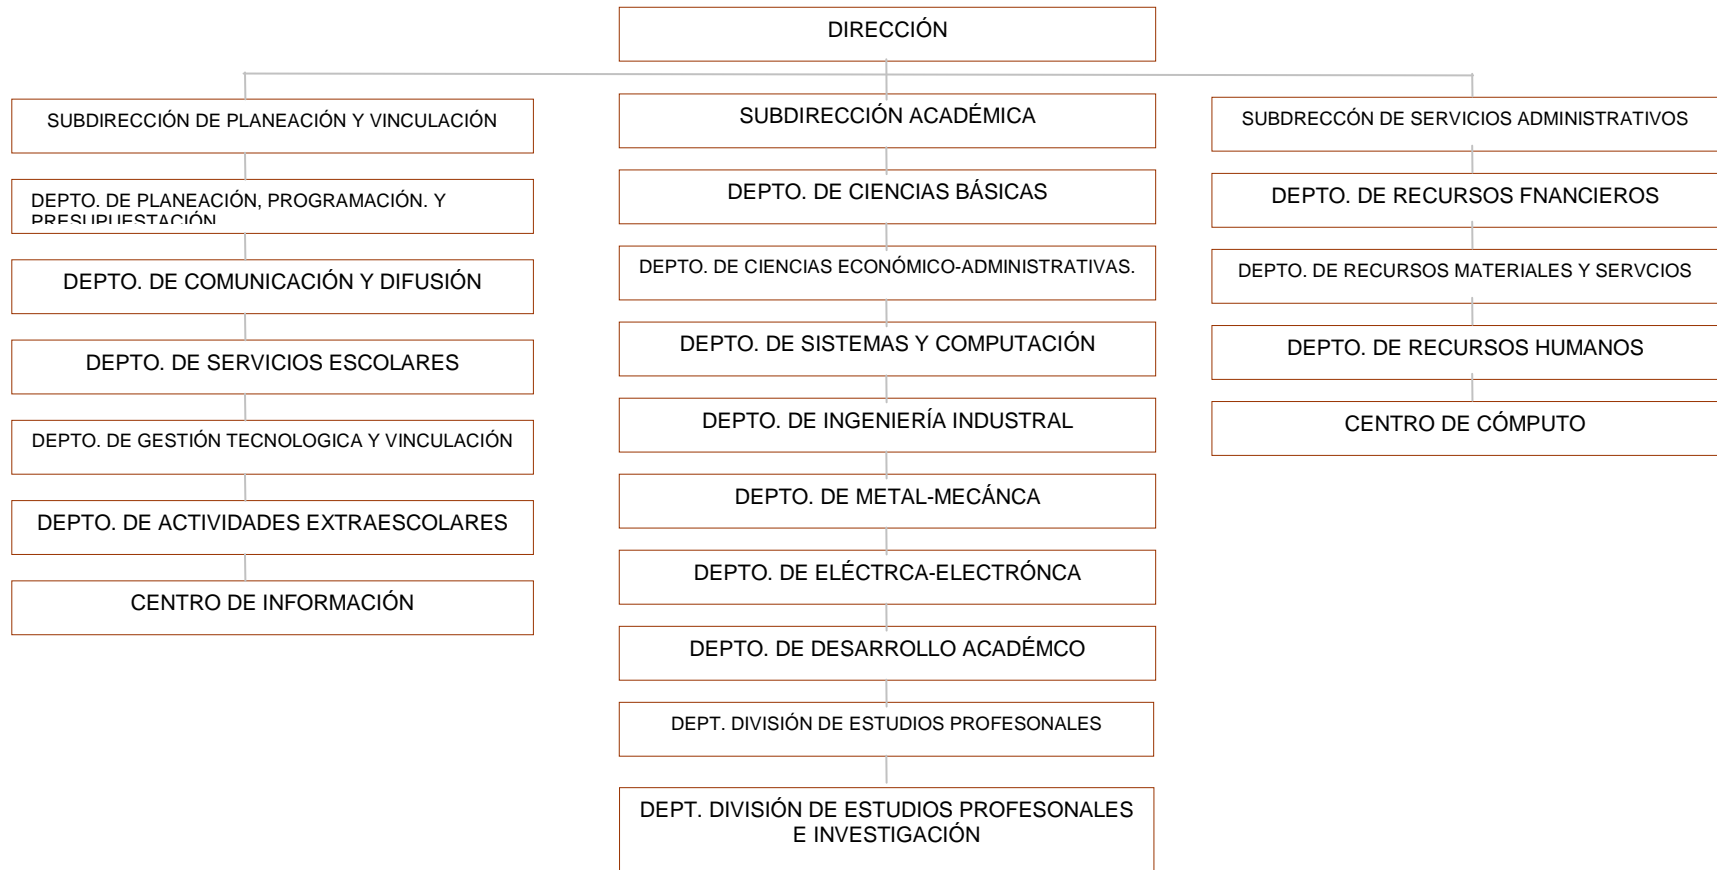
DIRECCIÓN

SUBDIRECCIÓN DE PLANEACIÓN Y VINCULACIÓN

DEPTO. DE PLANEACIÓN, PROGRAMACIÓN. Y PRESUPUESTACIÓN

DEPTO. DE COMUNICACIÓN Y DIFUSIÓN

DEPTO. DE SERVICIOS ESCOLARES

DEPTO. DE GESTIÓN TECNOLOGICA Y VINCULACIÓN

DEPTO. DE ACTIVIDADES EXTRAESCOLARES

CENTRO DE INFORMACIÓN

SUBDIRECCIÓN ACADÉMICA

DEPTO. DE CIENCIAS BÁSICAS

DEPTO. DE CIENCIAS ECONÓMICO-ADMINISTRATIVAS.

DEPTO. DE SISTEMAS Y COMPUTACIÓN

DEPTO. DE INGENIERÍA INDUSTRAL

DEPTO. DE METAL-MECÁNCA

DEPTO. DE ELÉCTRCA-ELECTRÓNCA

DEPTO. DE DESARROLLO ACADÉMCO

DEPT. DIVISIÓN DE ESTUDIOS PROFESONALES

DEPT. DIVISIÓN DE ESTUDIOS PROFESONALES E INVESTIGACIÓN

SUBDRECCÓN DE SERVICIOS ADMINISTRATIVOS

DEPTO. DE RECURSOS FNANCIEROS

DEPTO. DE RECURSOS MATERIALES Y SERVCIOS

DEPTO. DE RECURSOS HUMANOS

CENTRO DE CÓMPUTO